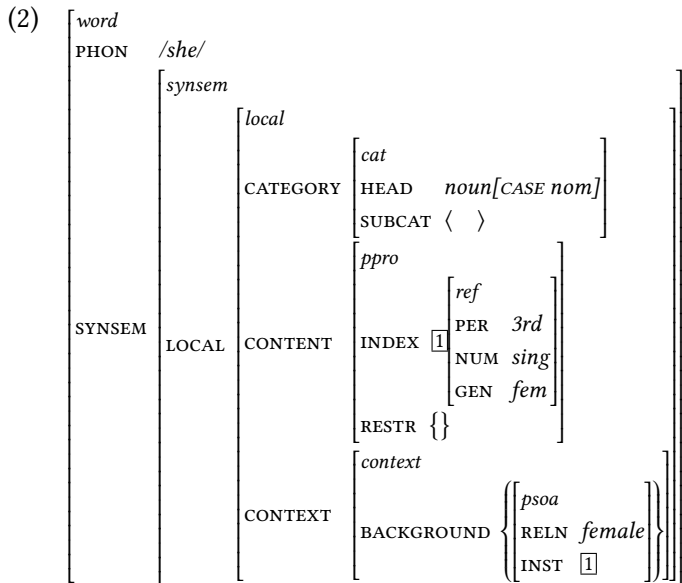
(2) $\begin{bmatrix} \textit{word} & \\ \text{PHON} & \textit{/she/} \\ \text{SYNSEM} & \begin{bmatrix} \textit{synsem} & \\ \text{LOCAL} & \begin{bmatrix} \textit{local} & \\ \text{CATEGORY} & \begin{bmatrix} \textit{cat} & \\ \text{HEAD} & \textit{noun}[\text{CASE } \textit{nom}] \\ \text{SUBCAT} & \langle\ \rangle \end{bmatrix} \\ \text{CONTENT} & \begin{bmatrix} \textit{ppro} & \\ \text{INDEX} & \boxed{1} \begin{bmatrix} \textit{ref} & \\ \text{PER} & \textit{3rd} \\ \text{NUM} & \textit{sing} \\ \text{GEN} & \textit{fem} \end{bmatrix} \\ \text{RESTR} & \{\} \end{bmatrix} \\ \text{CONTEXT} & \begin{bmatrix} \textit{context} & \\ \text{BACKGROUND} & \left\{ \begin{bmatrix} \textit{psoa} & \\ \text{RELN} & \textit{female} \\ \text{INST} & \boxed{1} \end{bmatrix} \right\} \end{bmatrix} \end{bmatrix} \end{bmatrix} \end{bmatrix}$